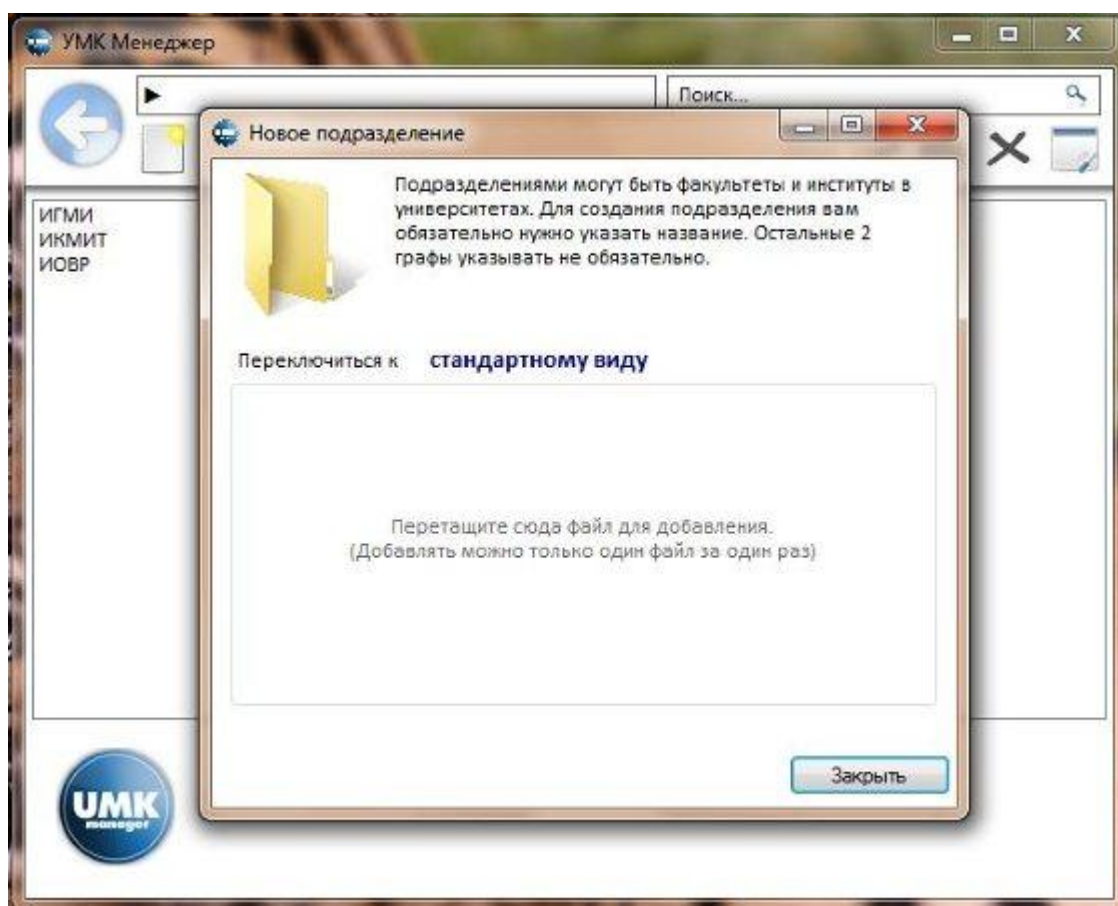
УМК Менеджер

▶

Поиск...

ИГМИ
ИКМИТ
ИОВР

Новое подразделение

Подразделениями могут быть факультеты и институты в университетах. Для создания подразделения вам обязательно нужно указать название. Остальные 2 графы указывать не обязательно.

Переключиться к стандартному виду

Перетащите сюда файл для добавления.
(Добавлять можно только один файл за один раз)

Закрыть

UMK
manager